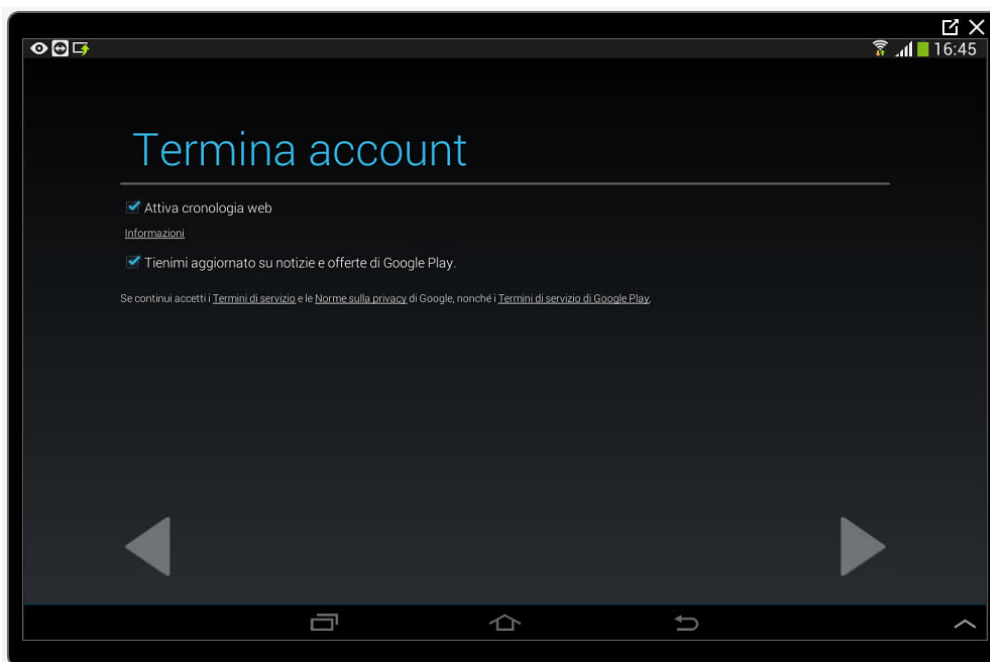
16:45

Termina account

Attiva cronologia web

Informazioni

Tienimi aggiornato su notizie e offerte di Google Play.

Se continui accetti i Termini di servizio e le Norme sulla privacy di Google, nonché i Termini di servizio di Google Play.